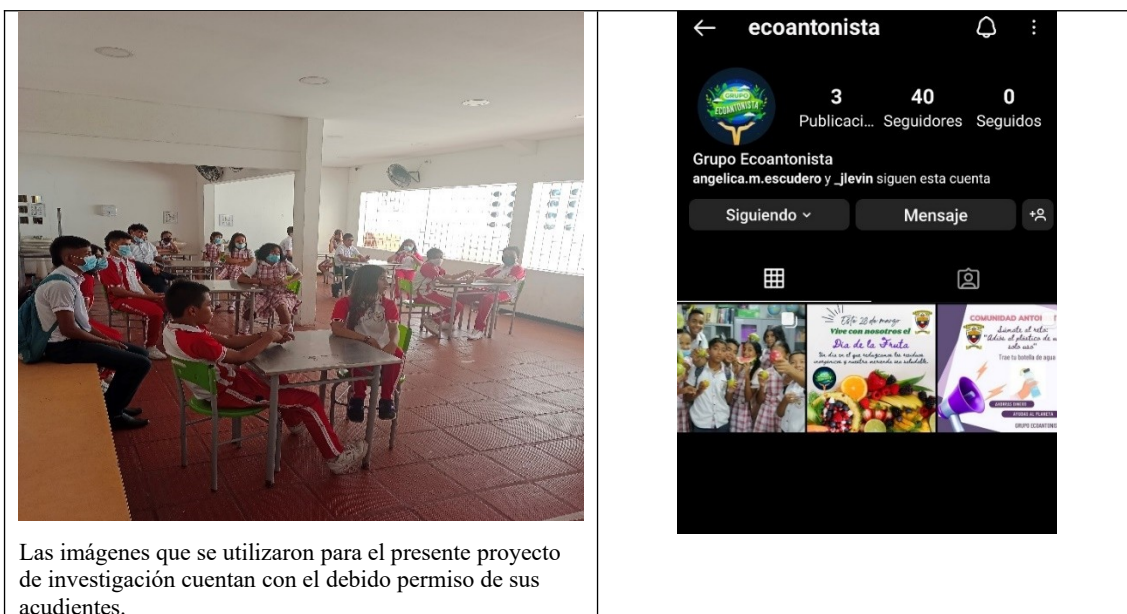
ecoantonista

GRUPO ECOANTONISTA

3 Publicaci... 40 Seguidores 0 Seguidos

Grupo Ecoantonista
angelica.m.escudero y _jlevin siguen esta cuenta

Siguiendo
Mensaje

Este 28 de mayo
Vive con nosotros el
Día de la Fruta
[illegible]

COMUNIDAD ANTO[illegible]
Súmate al reto:
"Adiós al plástico de un solo uso"
Trae tu botella de agu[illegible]
AHORRAS DINERO
AYUDAS AL PLANETA
GRUPO ECOANTONIS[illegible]

Las imágenes que se utilizaron para el presente proyecto de investigación cuentan con el debido permiso de sus acudientes.